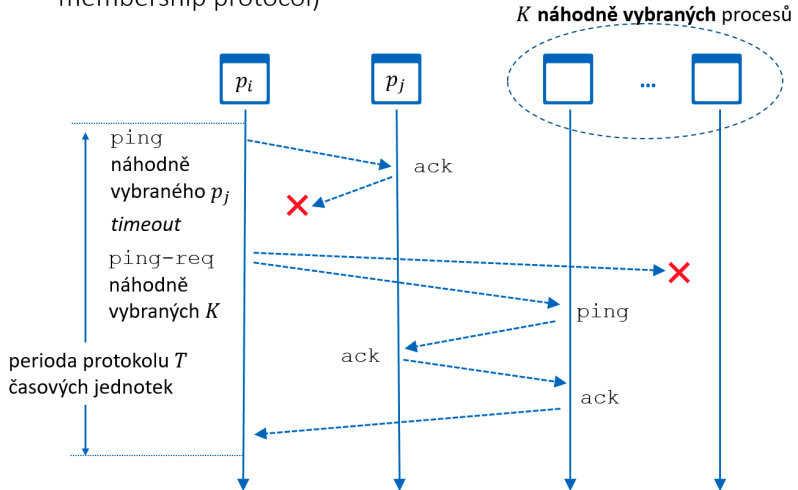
membership protocol)

$K$ **náhodně vybraných** procesů

$p_i$

$p_j$

...

ping
náhodně vybraného $p_j$

ack

*timeout*

ping-req
náhodně vybraných $K$

ping

ack

perioda protokolu $T$ časových jednotek

ack